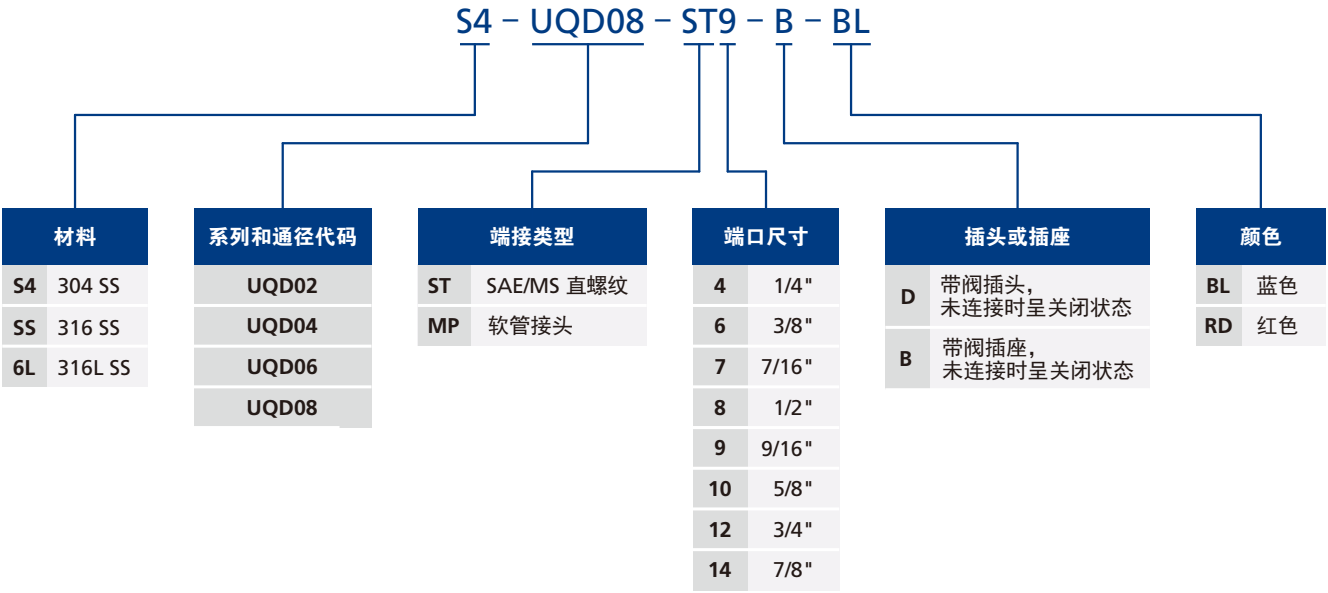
S4 – UQD08 – ST9 – B – BL

材料

| S4 | 304 SS |
|---|---|
| SS | 316 SS |
| 6L | 316L SS |

系列和通径代码

| UQD02 |
|---|
| UQD04 |
| UQD06 |
| UQD08 |

端接类型

| ST | SAE/MS 直螺纹 |
|---|---|
| MP | 软管接头 |

端口尺寸

| 4 | 1/4" |
|---|---|
| 6 | 3/8" |
| 7 | 7/16" |
| 8 | 1/2" |
| 9 | 9/16" |
| 10 | 5/8" |
| 12 | 3/4" |
| 14 | 7/8" |

插头或插座

| D | 带阀插头，未连接时呈关闭状态 |
|---|---|
| B | 带阀插座，未连接时呈关闭状态 |

颜色

| BL | 蓝色 |
|---|---|
| RD | 红色 |